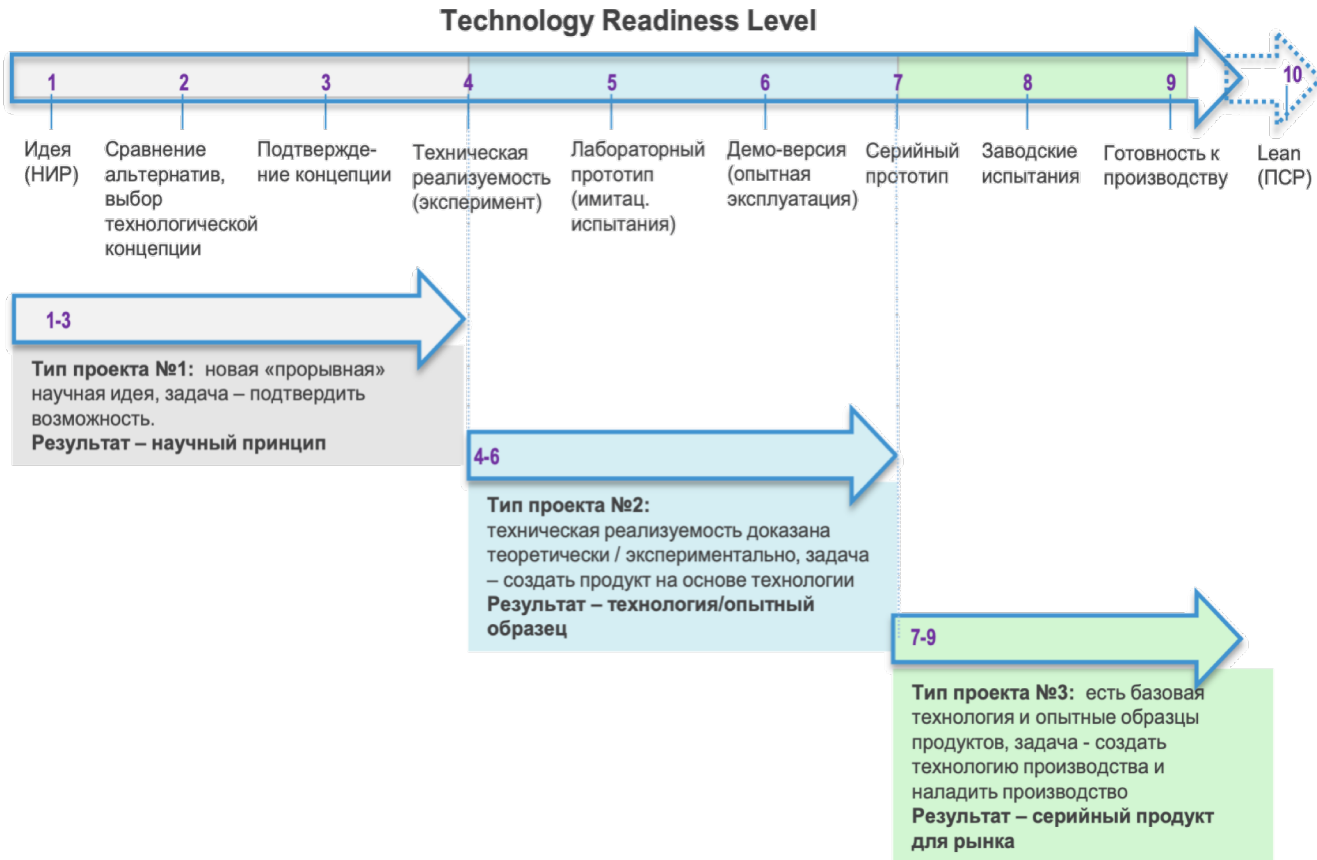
Technology Readiness Level

1 2 3 4 5 6 7 8 9 10

Идея (НИР)

Сравнение альтернатив, выбор технологической концепции

Подтверждение концепции

Техническая реализуемость (эксперимент)

Лабораторный прототип (имитац. испытания)

Демо-версия (опытная эксплуатация)

Серийный прототип

Заводские испытания

Готовность к производству

Lean (ПСР)

1-3

**Тип проекта №1:** новая «прорывная» научная идея, задача – подтвердить возможность.
**Результат – научный принцип**

4-6

**Тип проекта №2:**
техническая реализуемость доказана теоретически / экспериментально, задача – создать продукт на основе технологии
**Результат – технология/опытный образец**

7-9

**Тип проекта №3:** есть базовая технология и опытные образцы продуктов, задача - создать технологию производства и наладить производство
**Результат – серийный продукт для рынка**